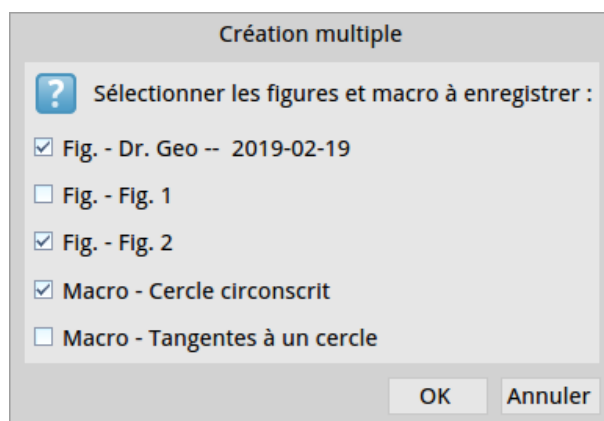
Création multiple

?

Sélectionner les figures et macro à enregistrer :

☑ Fig. - Dr. Geo -- 2019-02-19

☐ Fig. - Fig. 1

☑ Fig. - Fig. 2

☑ Macro - Cercle circonscrit

☐ Macro - Tangentes à un cercle

OK Annuler